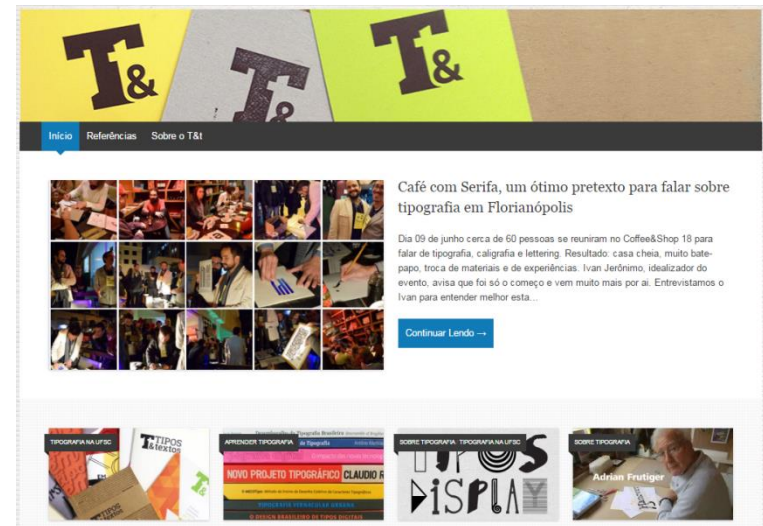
T&
T&
T&

Início Referências Sobre o T&t

Café com Serifa, um ótimo pretexto para falar sobre tipografia em Florianópolis

Dia 09 de junho cerca de 60 pessoas se reuniram no Coffee&Shop 18 para falar de tipografia, caligrafia e lettering. Resultado: casa cheia, muito bate-papo, troca de materiais e de experiências. Ivan Jerônimo, idealizador do evento, avisa que foi só o começo e vem muito mais por aí. Entrevistamos o Ivan para entender melhor esta...

Continuar Lendo →

TIPOGRAFIA NA UFSC
TIPOS & textos

APRENDER TIPOGRAFIA
NOVO PROJETO TIPOGRÁFICO CLAUDIO R

SOBRE TIPOGRAFIA, TIPOGRAFIA NA UFSC
TIPOS DISPLAY

SOBRE TIPOGRAFIA
Adrian Frutiger